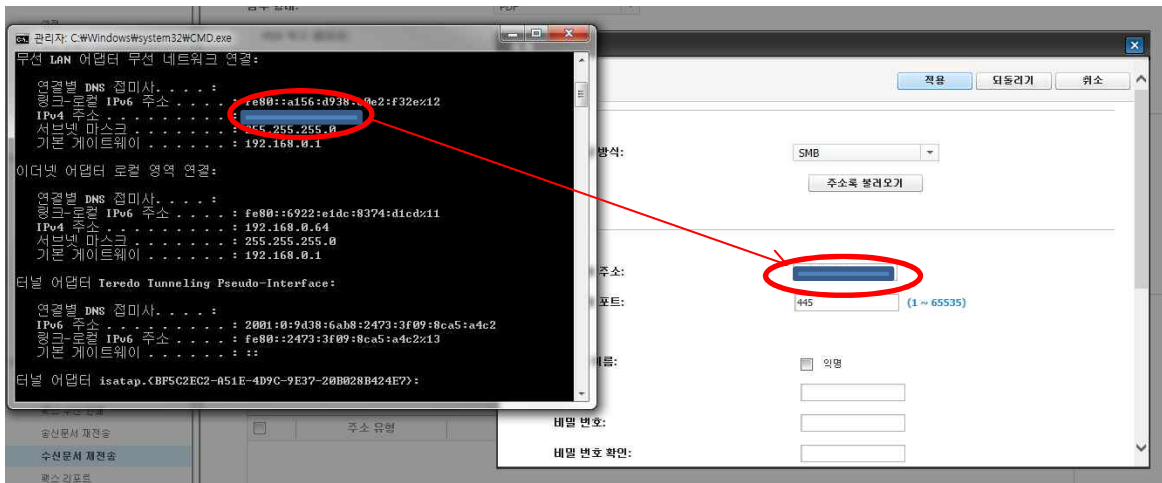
관리자: C:\Windows\system32\CMD.exe

무선 LAN 어댑터 무선 네트워크 연결:

연결별 DNS 접미사. . . . :
링크-로컬 IPv6 주소 . . . . : fe80::a156:d938:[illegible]e2:f32e%12
IPv4 주소 . . . . . . . . : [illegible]
서브넷 마스크 . . . . . . : 255.255.255.0
기본 게이트웨이 . . . . . : 192.168.0.1

이더넷 어댑터 로컬 영역 연결:

연결별 DNS 접미사. . . . :
링크-로컬 IPv6 주소 . . . . : fe80::6922:e1dc:8374:d1cd%11
IPv4 주소 . . . . . . . . : 192.168.0.64
서브넷 마스크 . . . . . . : 255.255.255.0
기본 게이트웨이 . . . . . : 192.168.0.1

터널 어댑터 Teredo Tunneling Pseudo-Interface:

연결별 DNS 접미사. . . . :
IPv6 주소 . . . . . . . . : 2001:0:9d38:6ab8:2473:3f09:8ca5:a4c2
링크-로컬 IPv6 주소 . . . . : fe80::2473:3f09:8ca5:a4c2%13
기본 게이트웨이 . . . . . : ::

터널 어댑터 isatap.{BF5C2EC2-A51E-4D9C-9E37-20B028B424E7}:

적용
되돌리기
취소
방식:
SMB
주소록 불러오기
주소:
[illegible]
포트:
445
(1 ~ 65535)
름:
익명
비밀 번호:
비밀 번호 확인:
주소 유형
송신문서 재전송
수신문서 재전송
PDF